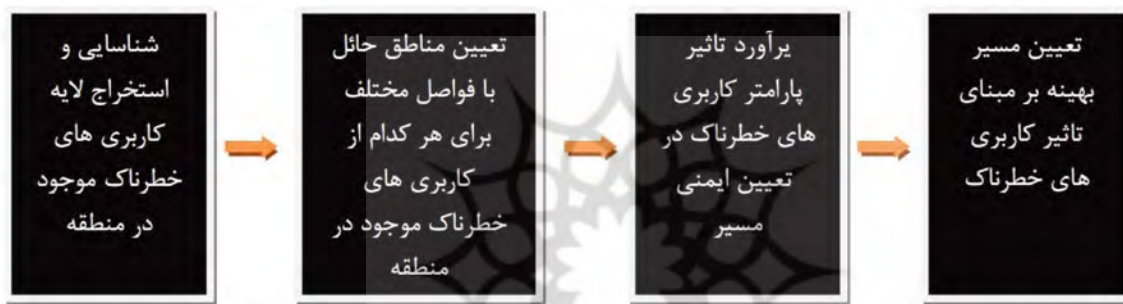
شناسایی و استخراج لایه کاربری های خطرناک موجود در منطقه

تعیین مناطق حائل با فواصل مختلف برای هر کدام از کاربری های خطرناک موجود در منطقه

برآورد تاثیر پارامتر کاربری های خطرناک در تعیین ایمنی مسیر

تعیین مسیر بهینه بر مبنای تاثیر کاربری های خطرناک